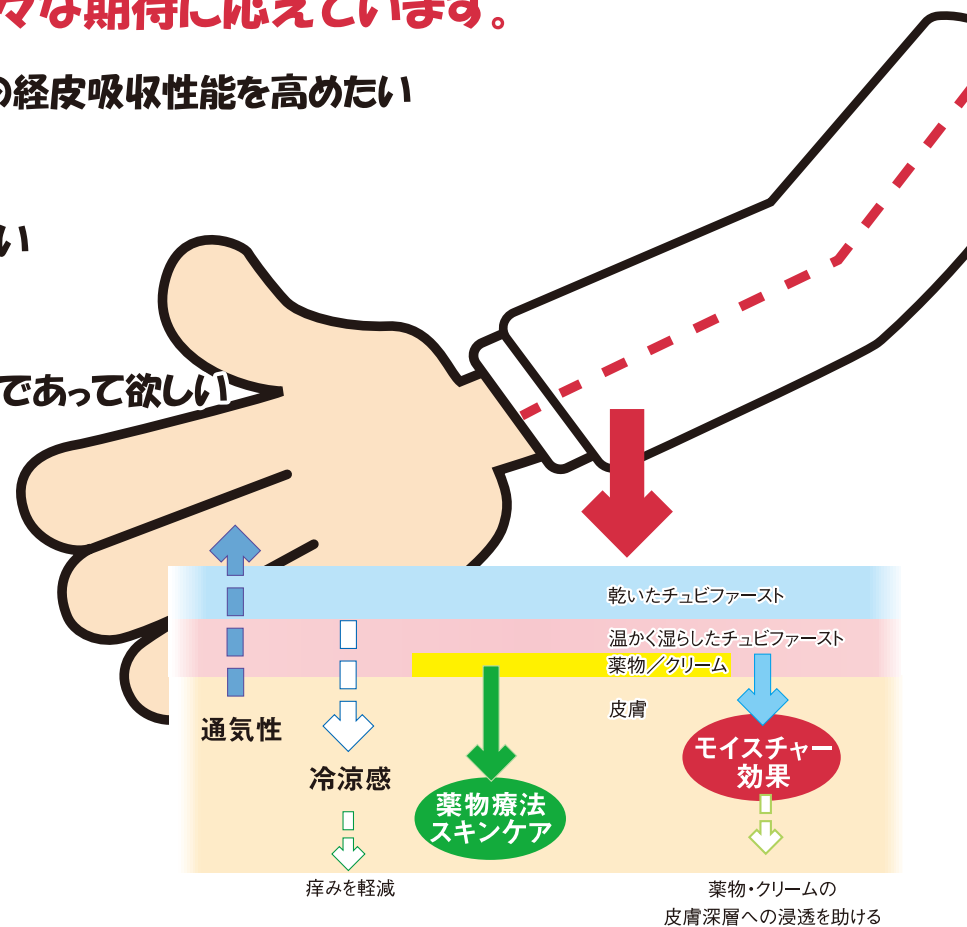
マな期待に応えています。

の経皮吸収性能を高めたい

い

であって欲しい

乾いたチュビファースト

温かく湿らしたチュビファースト

薬物／クリーム

皮膚

通気性

冷涼感

薬物療法
スキンケア

モイスチャー
効果

痒みを軽減

薬物・クリームの
皮膚深層への浸透を助ける